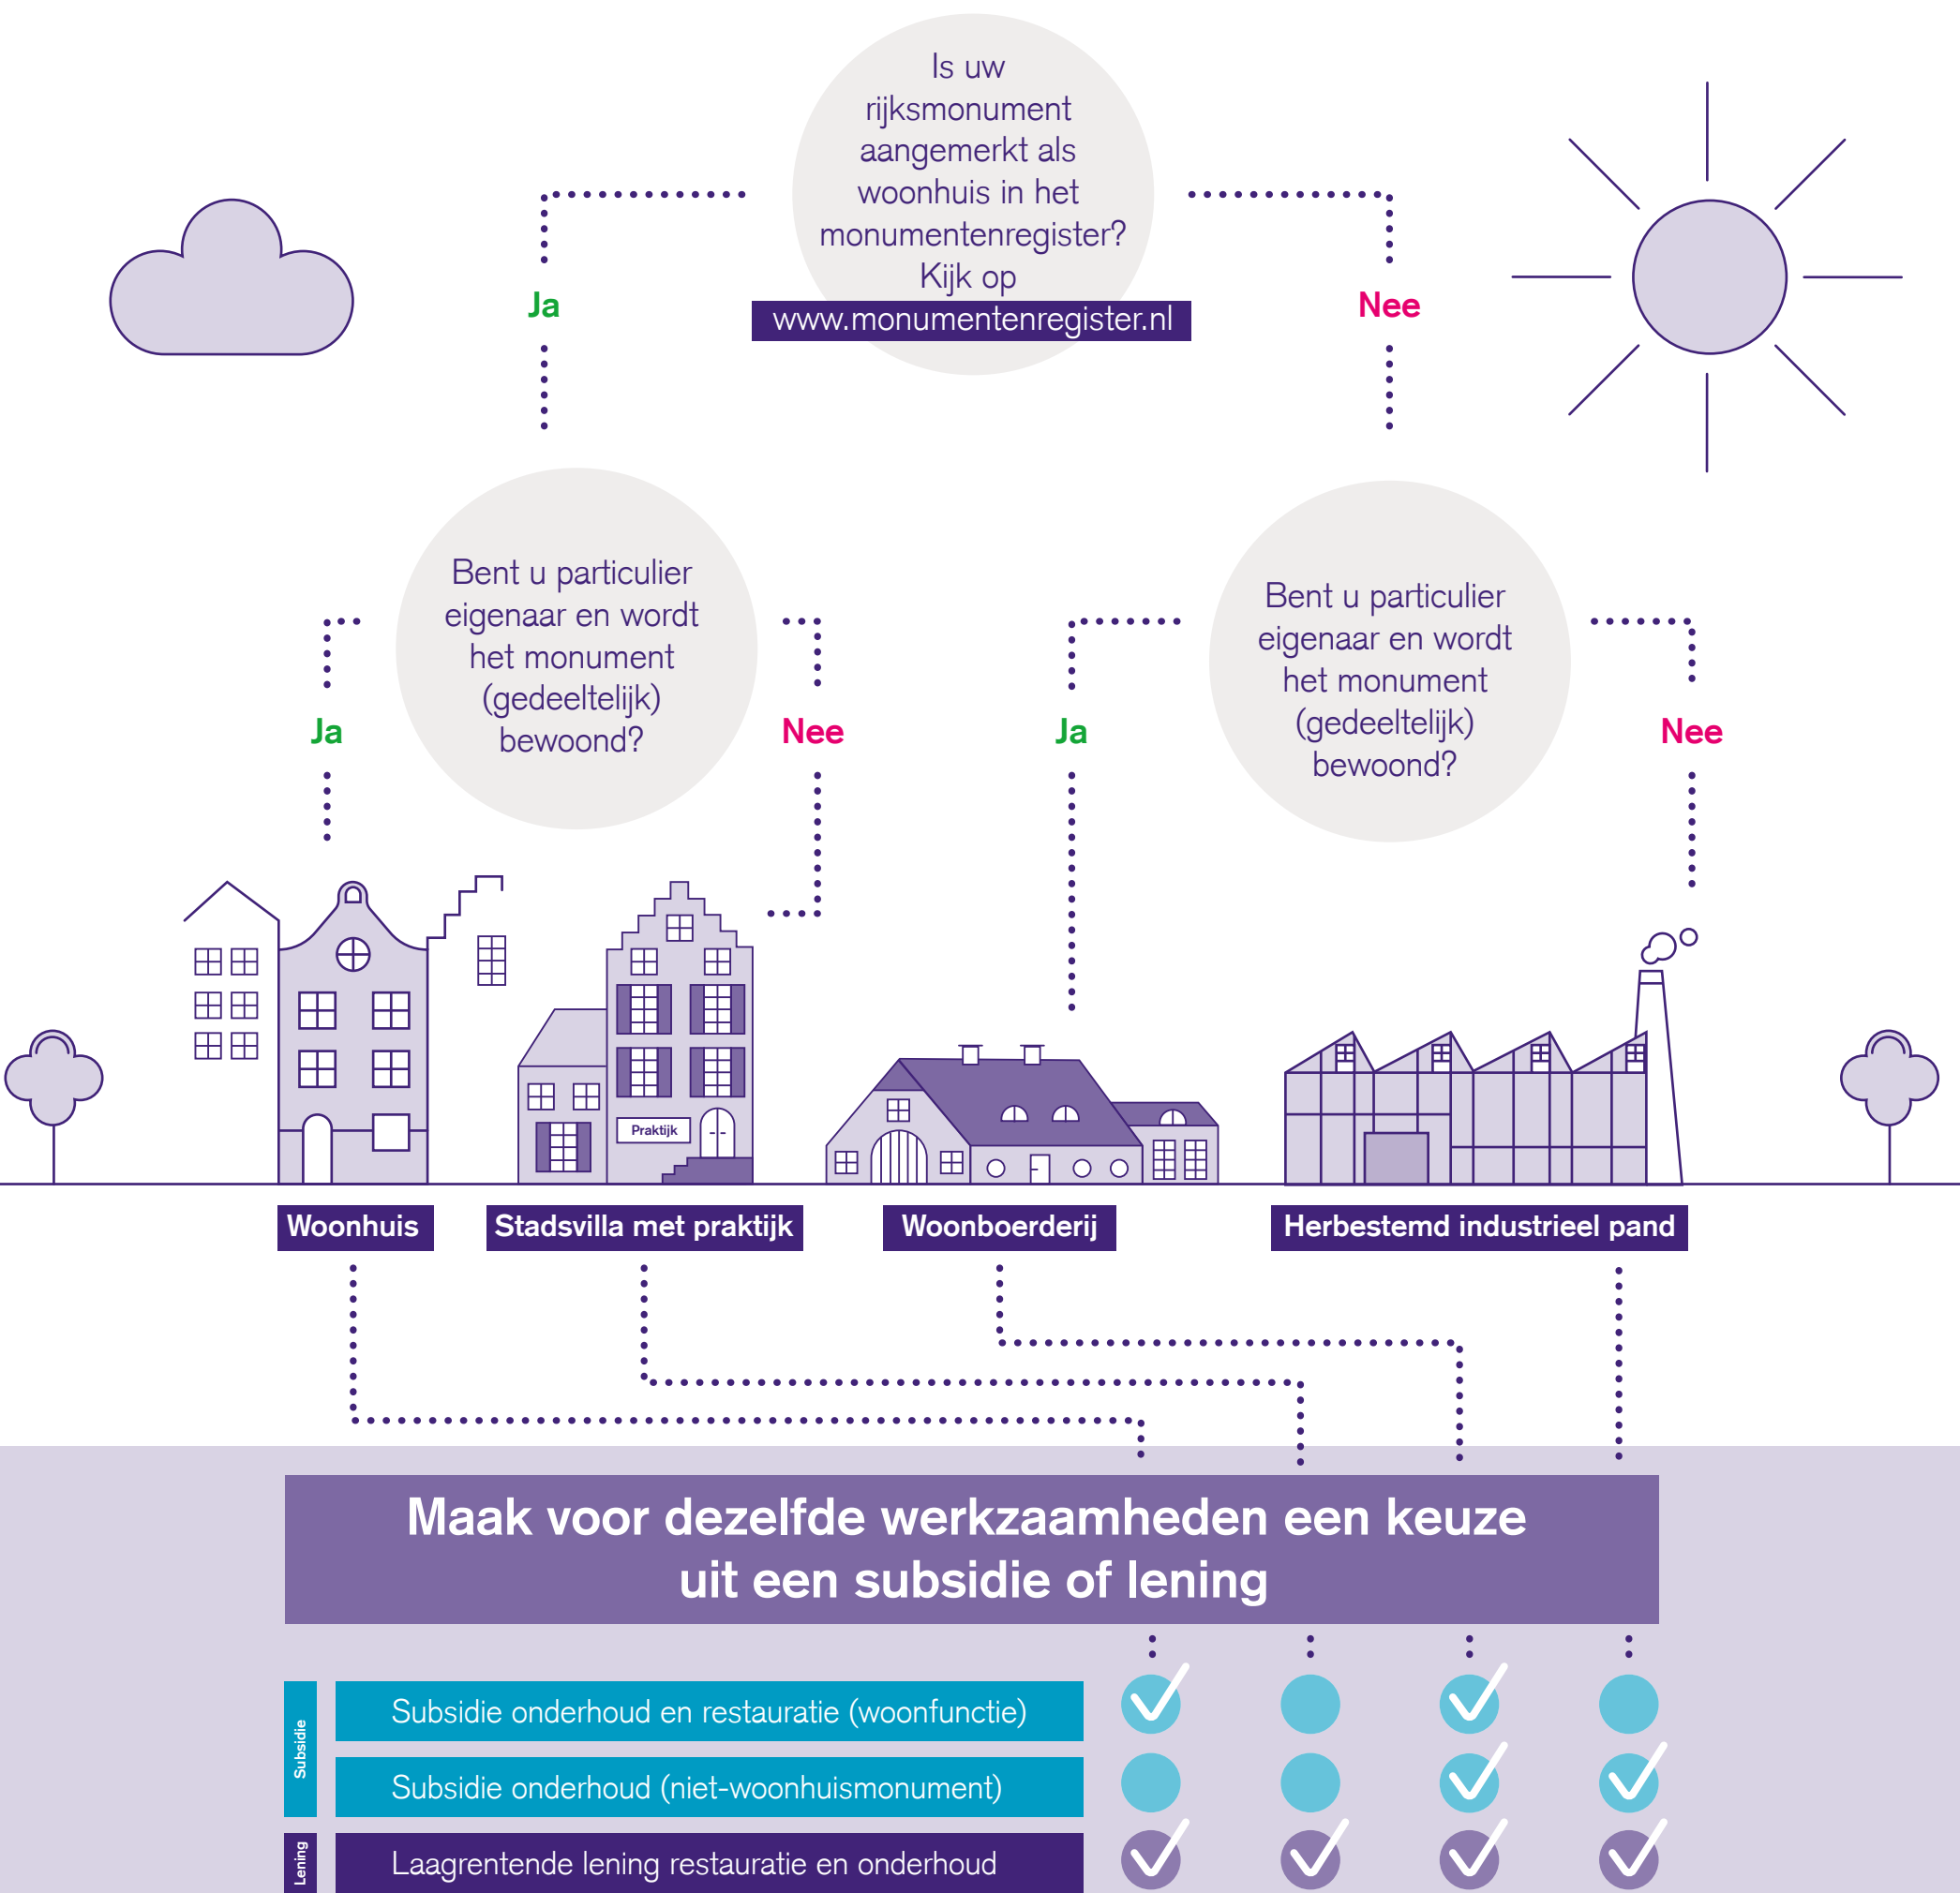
Is uw rijksmonument aangemerkt als woonhuis in het monumentenregister? Kijk op www.monumentenregister.nl

Ja

Nee

Bent u particulier eigenaar en wordt het monument (gedeeltelijk) bewoond?

Ja

Nee

Bent u particulier eigenaar en wordt het monument (gedeeltelijk) bewoond?

Ja

Nee

Praktijk

Woonhuis

Stadsvilla met praktijk

Woonboerderij

Herbestemd industrieel pand

Maak voor dezelfde werkzaamheden een keuze uit een subsidie of lening

Subsidie

Subsidie onderhoud en restauratie (woonfunctie)

Subsidie onderhoud (niet-woonhuismonument)

Lening

Laagrentende lening restauratie en onderhoud